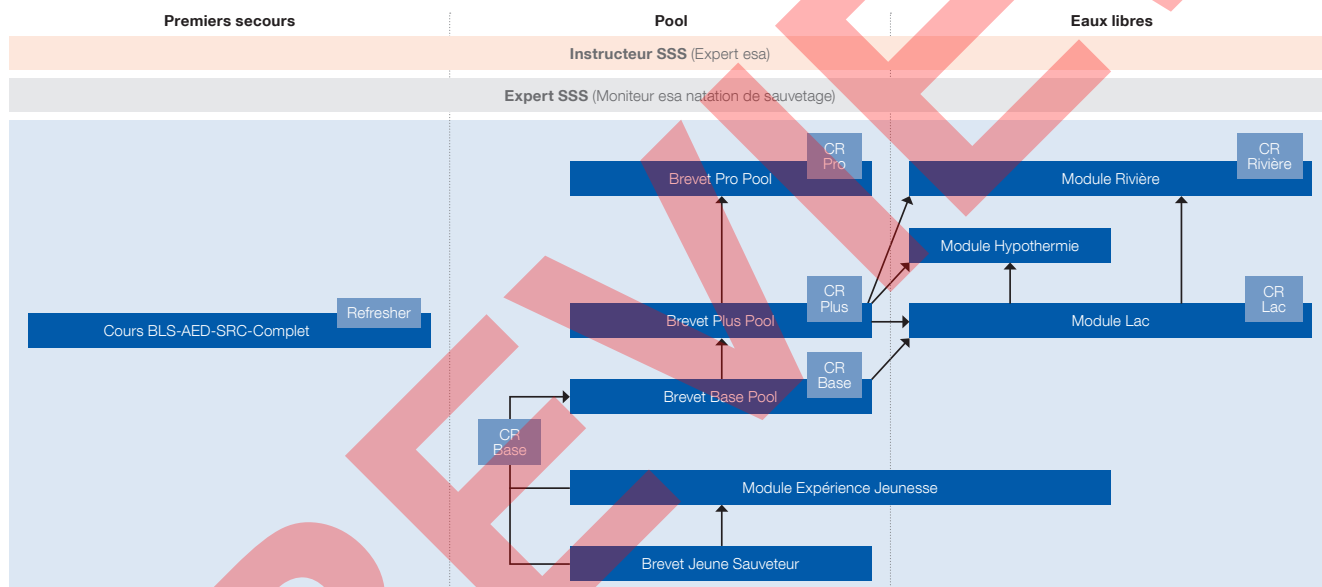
Premiers secours

Pool

Eaux libres

Instructeur SSS (Expert esa)

Expert SSS (Moniteur esa natation de sauvetage)

CR Pro

Brevet Pro Pool

Module Rivière

CR Rivière

Module Hypothermie

Refresher

Cours BLS-AED-SRC-Complet

CR Plus

Brevet Plus Pool

Module Lac

CR Lac

CR Base

Brevet Base Pool

CR Base

Module Expérience Jeunesse

Brevet Jeune Sauveteur